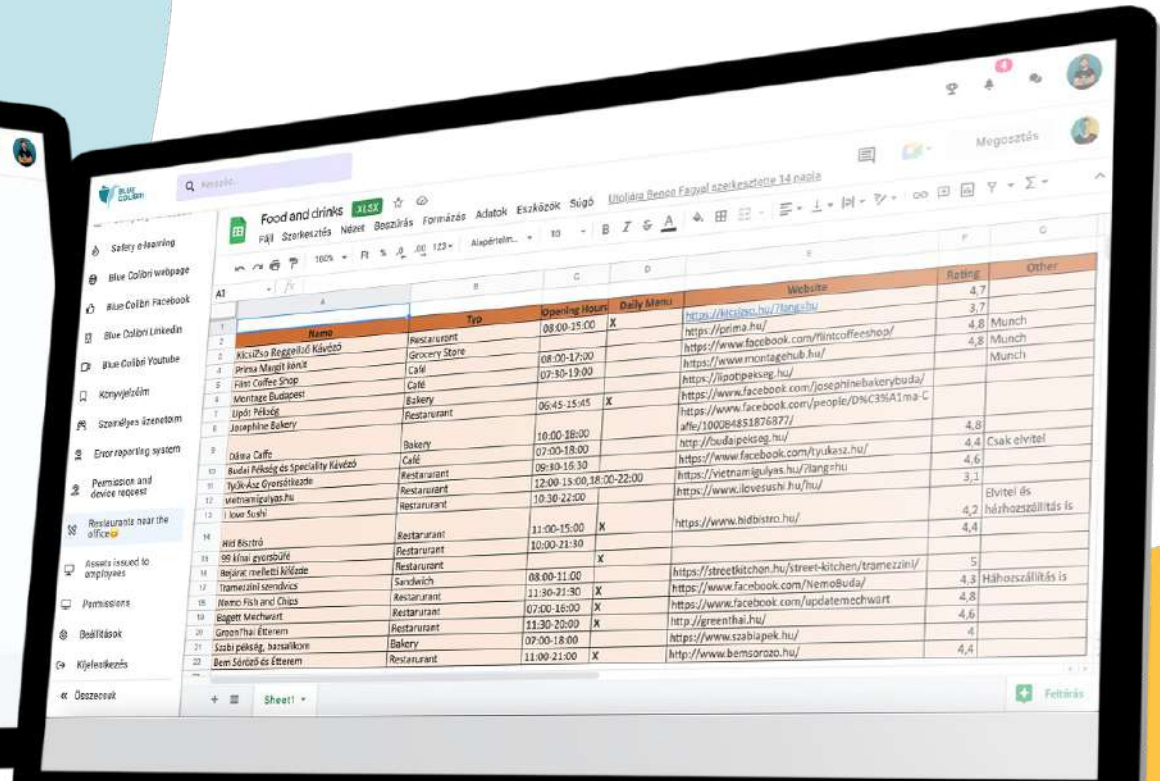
Keresés

Safety e-learning
Blue Colibri webpage
Blue Colibri Facebook
Blue Colibri LinkedIn
Blue Colibri Youtube
Könyvjelzőim
Személyes üzeneteim
Error reporting system
Permission and device request
Restaurants near the office😊
Assets issued to employees
Permissions
Beállítások
Kijelentkezés
« Összecsuk

Food and drinks .XLSX
Fájl Szerkesztés Nézet Beszúrás Formázás Adatok Eszközök Súgó Utoljára Bence Fagyal szerkesztette 14 napja
Megosztás

| | A | B | C | D | E | F | G |
|---|---|---|---|---|---|---|---|
| 1 | Name | Typ | Opening Hours | Daily Menu | Website | Rating | Other |
| 2 | KicsiZso Reggeliző Kávézó | Restaurant | 08:00-15:00 | X | https://kicsizso.hu/?lang=hu | 4,7 | |
| 3 | Prima Margit körút | Grocery Store | | | https://prima.hu/ | 3,7 | |
| 4 | Flint Coffee Shop | Café | 08:00-17:00 | | https://www.facebook.com/flintcoffeeshop/ | 4,8 | Munch |
| 5 | Montage Budapest | Café | 07:30-19:00 | | https://www.montagehub.hu/ | 4,8 | Munch |
| 6 | Lipót Pékség | Bakery | | | https://lipotpekseg.hu/ | | Munch |
| 7 | Josephine Bakery | Restaurant | 06:45-15:45 | X | https://www.facebook.com/josephinebakerybuda/ | | |
| 8 | Dáma Caffe | | | | https://www.facebook.com/people/D%C3%A1ma-Caffe/100084851876877/ | 4,8 | |
| 9 | Budai Pékség és Speciality Kávézó | Bakery | 10:00-18:00 | | http://budaipekseg.hu/ | 4,4 | Csak elvitel |
| 10 | Tyúk-Ász Gyorsétkezde | Café | 07:00-18:00 | | https://www.facebook.com/tyukasz.hu/ | 4,6 | |
| 11 | Vietnamigulyas.hu | Restaurant | 09:30-16:30 | | https://vietnamigulyas.hu/?lang=hu | 3,1 | |
| 12 | I love Sushi | Restaurant | 12:00-15:00,18:00-22:00 | | https://www.ilovesushi.hu/hu/ | | Elvitel és házhozszállítás is |
| 13 | | Restaurant | 10:30-22:00 | | | 4,2 | |
| 14 | Híd Bisztró | Restaurant | 11:00-15:00 | X | https://www.hidbistro.hu/ | 4,4 | |
| 15 | 99 kínai gyorsbüfé | Restaurant | 10:00-21:30 | | | | |
| 16 | Bejárat melletti kifőzde | Restaurant | | X | https://streetkitchen.hu/street-kitchen/tramezzini/ | 5 | |
| 17 | Tramezzini szendvics | Sandwich | 08:00-11:00 | | https://www.facebook.com/NemoBuda/ | 4,3 | Házhozszállítás is |
| 18 | Nemo Fish and Chips | Restaurant | 11:30-21:30 | X | https://www.facebook.com/updatemechwart | 4,8 | |
| 19 | Bagett Mechwart | Restaurant | 07:00-16:00 | X | http://greenthai.hu/ | 4,6 | |
| 20 | GreenThai Étterem | Restaurant | 11:30-20:00 | X | https://www.szabipek.hu/ | 4 | |
| 21 | Szabi pékség, barsalikom | Bakery | 07:00-18:00 | | http://www.bemsorozo.hu/ | 4,4 | |
| 22 | Bem Söröző és Étterem | Restaurant | 11:00-21:00 | X | | | |

Sheet1
Feltárás